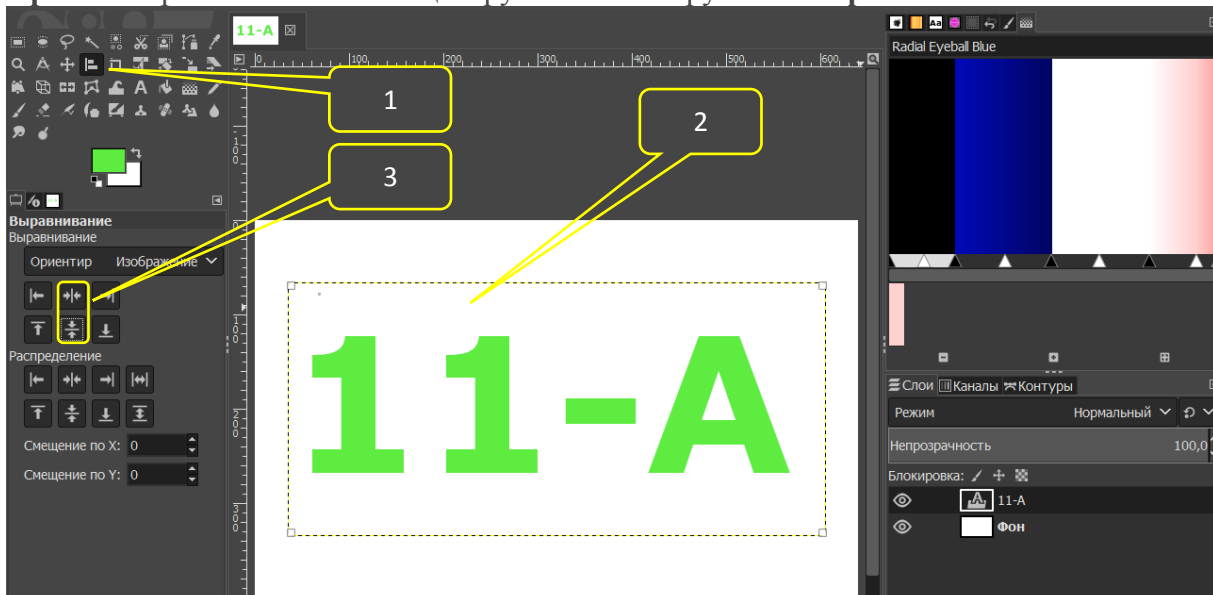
11-A

1

2

3

Выравнивание
Выравнивание
Ориентир Изображение

Распределение

Смещение по X: 0
Смещение по Y: 0

11-A

Radial Eyeball Blue

Слои Каналы Контуры
Режим Нормальный
Непрозрачность 100,0
Блокировка:
11-A
Фон